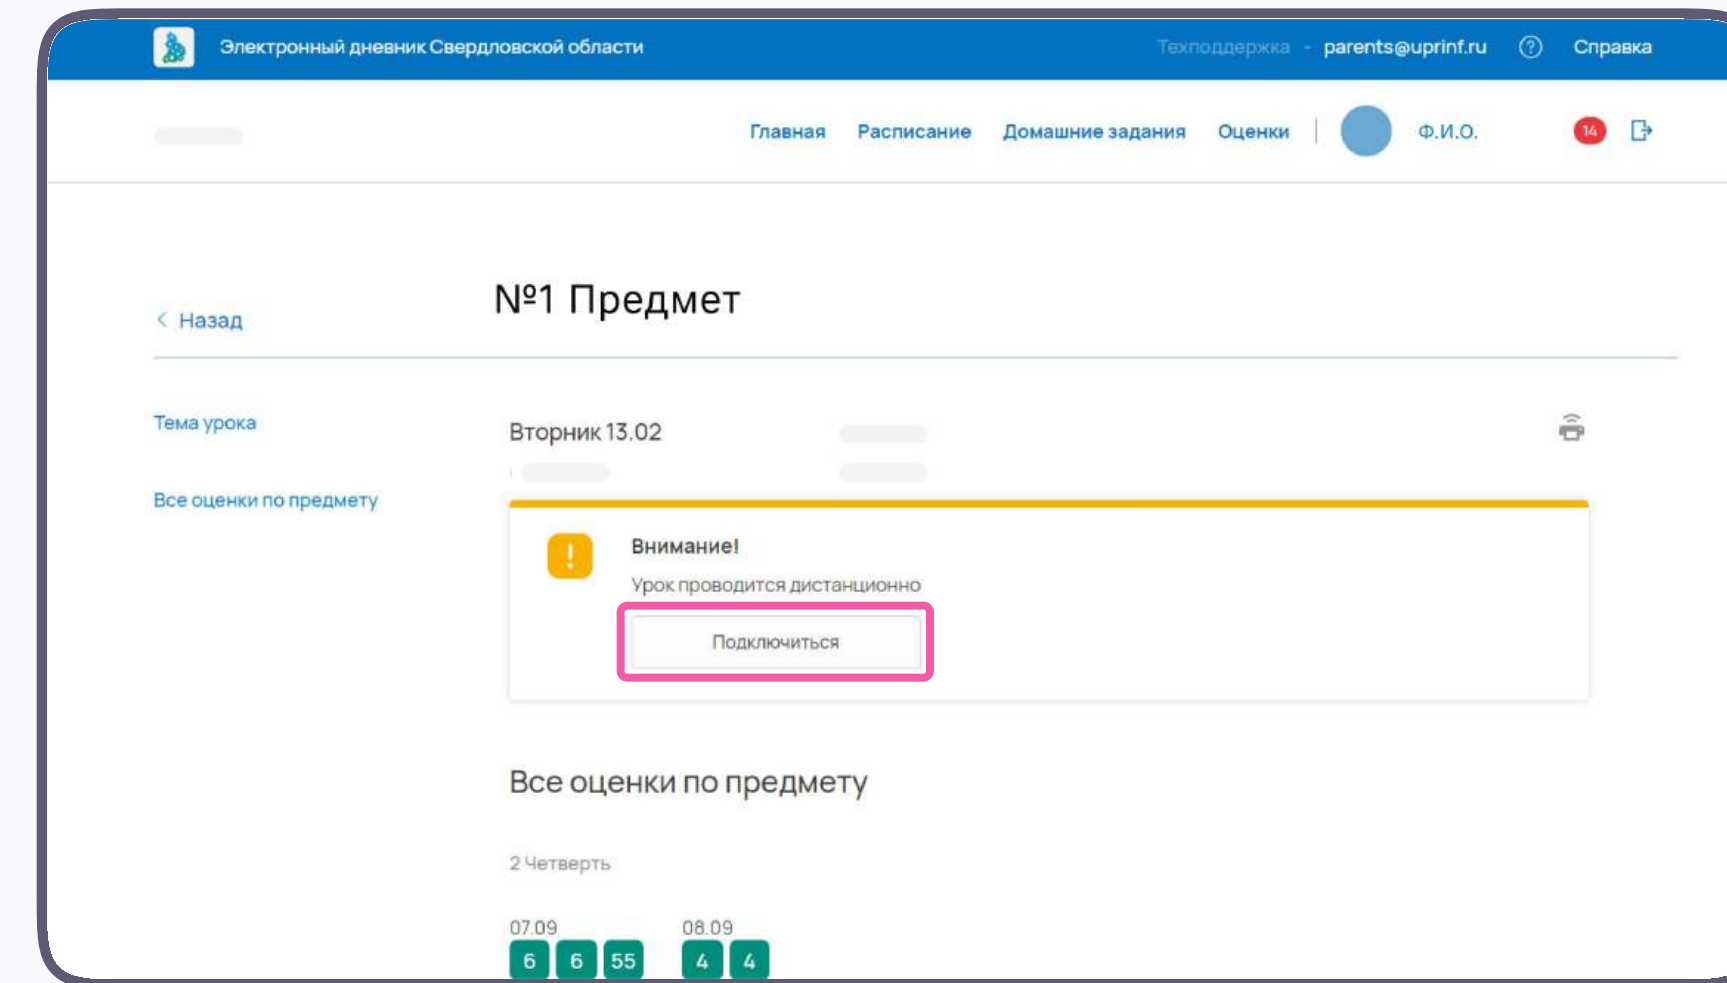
Электронный дневник Свердловской области

Техподдержка - parents@uprinf.ru

Справка

Главная Расписание Домашние задания Оценки

Ф.И.О.

14

< Назад

№1 Предмет

Тема урока

Все оценки по предмету

Вторник 13.02

!

Внимание!

Урок проводится дистанционно

Подключиться

Все оценки по предмету

2 Четверть

07.09

6 6 55

08.09

4 4